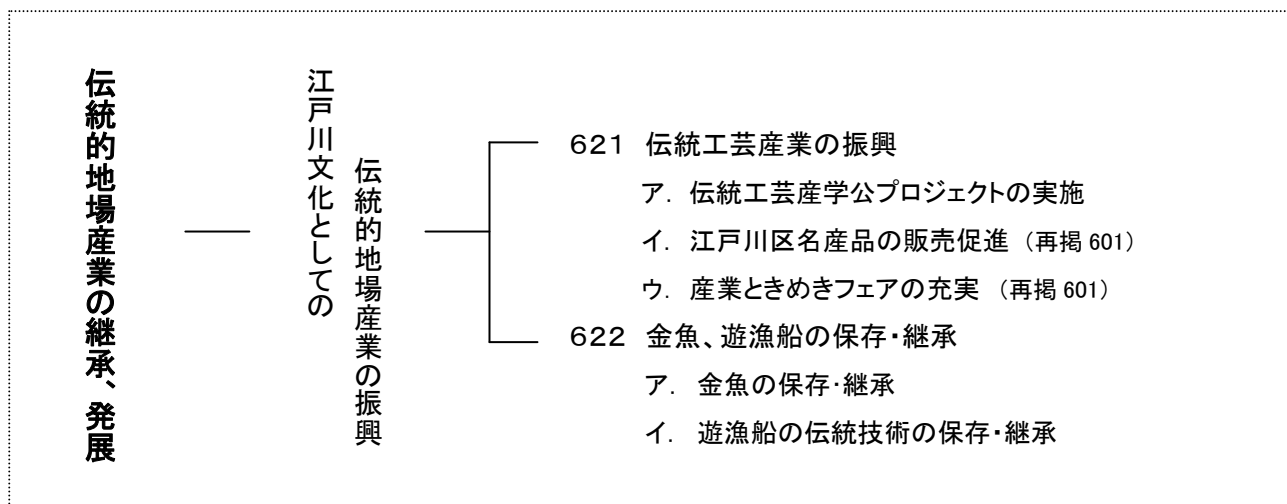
伝統的地場産業の継承、発展

江戸川文化としての
伝統的地場産業の振興

621 伝統工芸産業の振興
ア. 伝統工芸産学公プロジェクトの実施
イ. 江戸川区名産品の販売促進 (再掲 601)
ウ. 産業ときめきフェアの充実 (再掲 601)

622 金魚、遊漁船の保存・継承
ア. 金魚の保存・継承
イ. 遊漁船の伝統技術の保存・継承